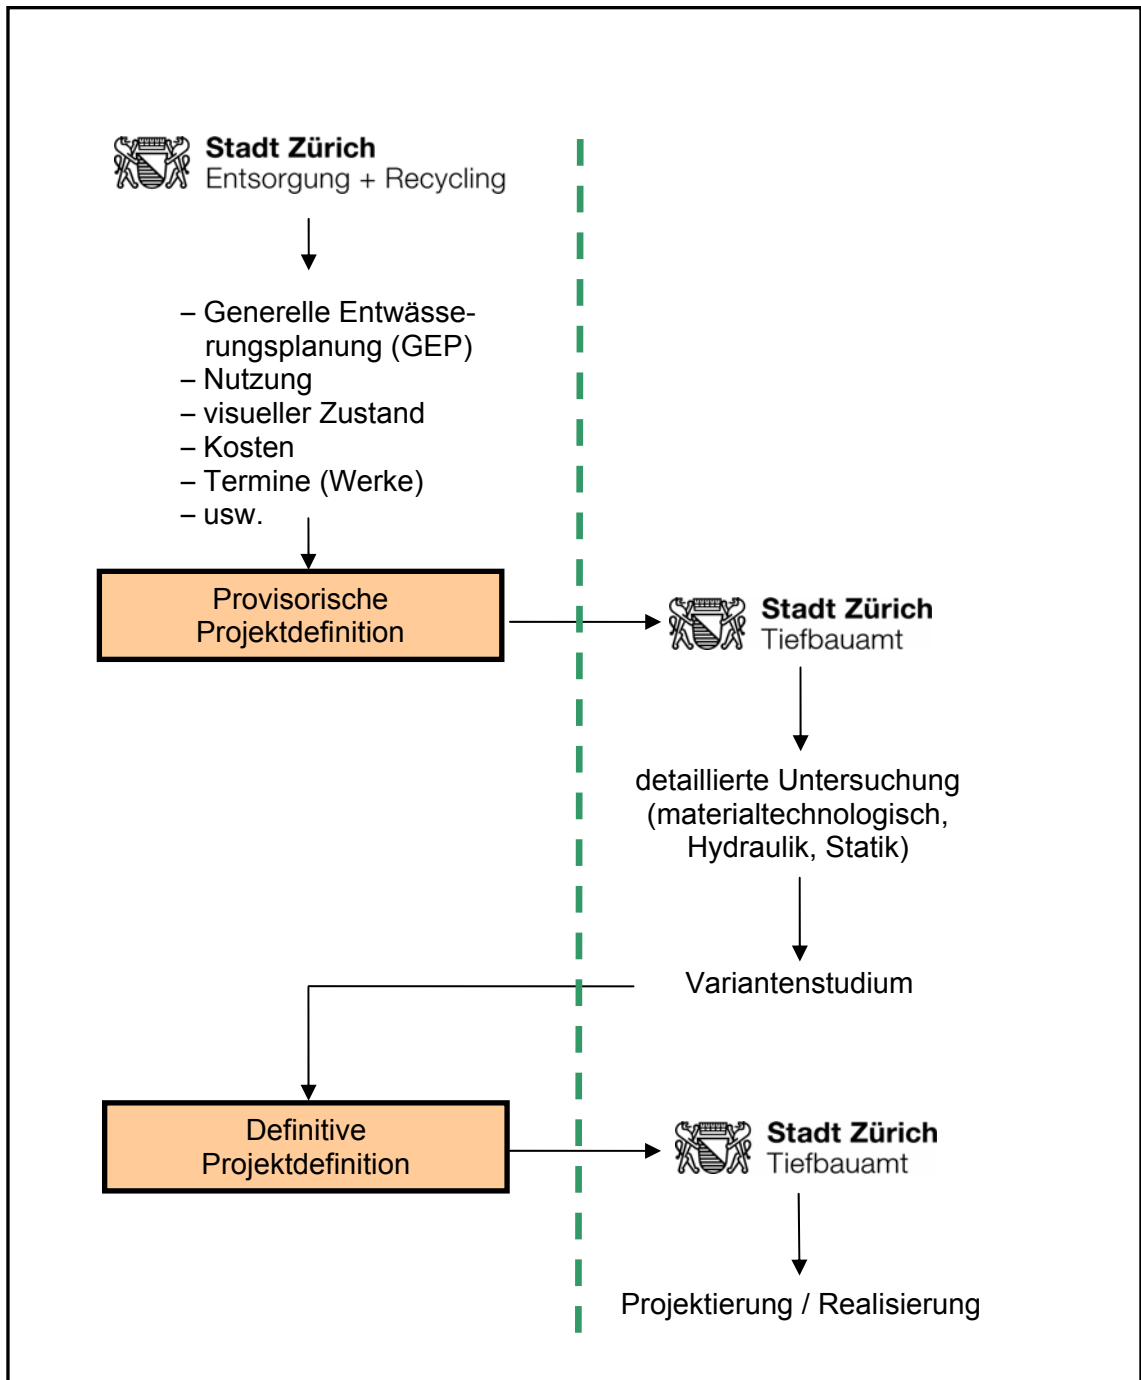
Stadt Zürich
Entsorgung + Recycling

– Generelle Entwässerungsplanung (GEP)
– Nutzung
– visueller Zustand
– Kosten
– Termine (Werke)
– usw.

Provisorische Projektdefinition

Stadt Zürich
Tiefbauamt

detaillierte Untersuchung (materialtechnologisch, Hydraulik, Statik)

Variantenstudium

Definitive Projektdefinition

Stadt Zürich
Tiefbauamt

Projektierung / Realisierung